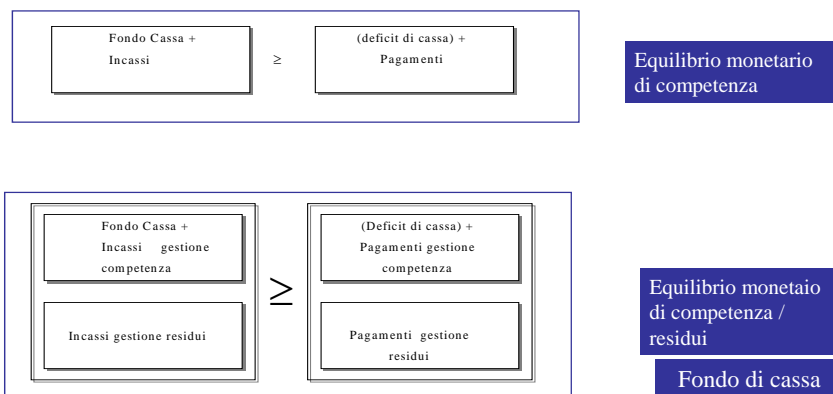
Fondo Cassa + Incassi

≥

(deficit di cassa) + Pagamenti

Equilibrio monetario di competenza

Fondo Cassa + Incassi gestione competenza

Incassi gestione residui

≥

(Deficit di cassa) + Pagamenti gestione competenza

Pagamenti gestione residui

Equilibrio monetaio di competenza / residui

Fondo di cassa